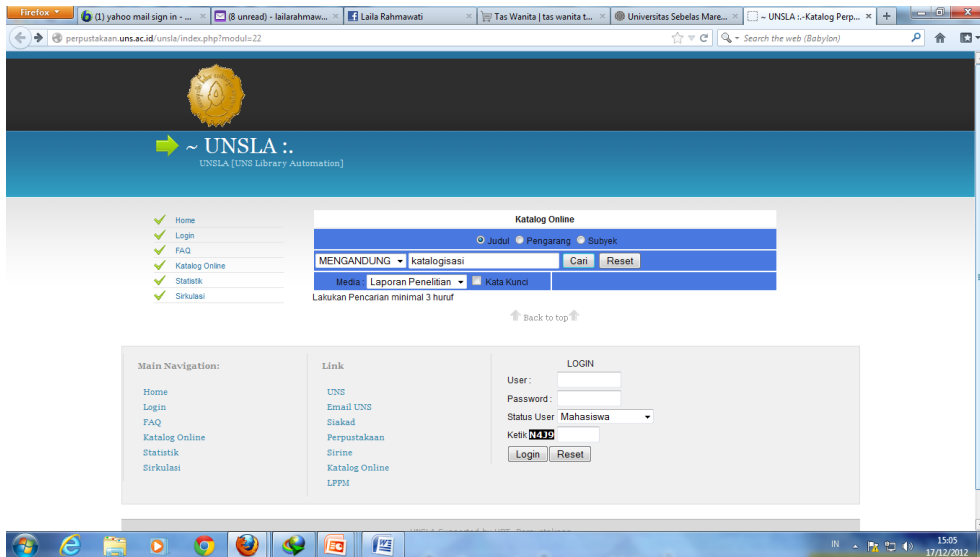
Firefox

(1) yahoo mail sign in - ... ×
(8 unread) - lailarahmaw... ×
Laila Rahmawati ×
Tas Wanita | tas wanita t... ×
Universitas Sebelas Mare... ×
~ UNSLA :.-Katalog Perp... ×
+

perpustakaan.uns.ac.id/unsla/index.php?modul=22
Search the web (Babylon)

~ UNSLA :.
UNSLA [UNS Library Automation]

Home
Login
FAQ
Katalog Online
Statistik
Sirkulasi

Katalog Online

Judul Pengarang Subyek

MENGANDUNG katalogisasi Cari Reset

Media Laporan Penelitian Kata Kunci

Lakukan Pencarian minimal 3 huruf

Back to top

Main Navigation:

Home
Login
FAQ
Katalog Online
Statistik
Sirkulasi

Link

UNS
Email UNS
Siakad
Perpustakaan
Sirine
Katalog Online
LPPM

LOGIN

User :
Password :
Status User Mahasiswa
Ketik N4J9
Login Reset

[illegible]

IN 15:05 17/12/2012